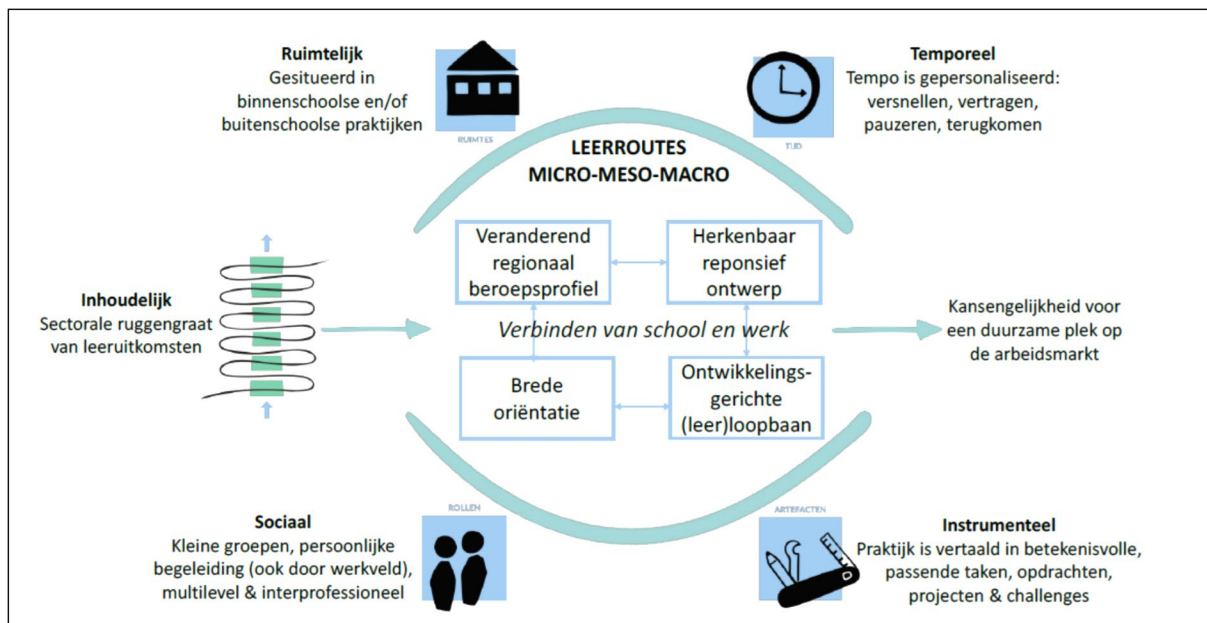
**Ruimtelijk**
Gesitueerd in binnenschoolse en/of buitenschoolse praktijken

RUIMTES

TIJD

**Temporeel**
Tempo is gepersonaliseerd: versnellen, vertragen, pauzeren, terugkomen

**LEERROUTES MICRO-MESO-MACRO**

Veranderend regionaal beroepsprofiel

Herkenbaar reponsief ontwerp

**Inhoudelijk**
Sectorale ruggengraat van leeruitkomsten

*Verbinden van school en werk*

Kansengelijkheid voor een duurzame plek op de arbeidsmarkt

Brede oriëntatie

Ontwikkelingsgerichte (leer)loopbaan

ROLLEN

ARTEFACTEN

**Sociaal**
Kleine groepen, persoonlijke begeleiding (ook door werkveld), multilevel & interprofessioneel

**Instrumenteel**
Praktijk is vertaald in betekenisvolle, passende taken, opdrachten, projecten & challenges